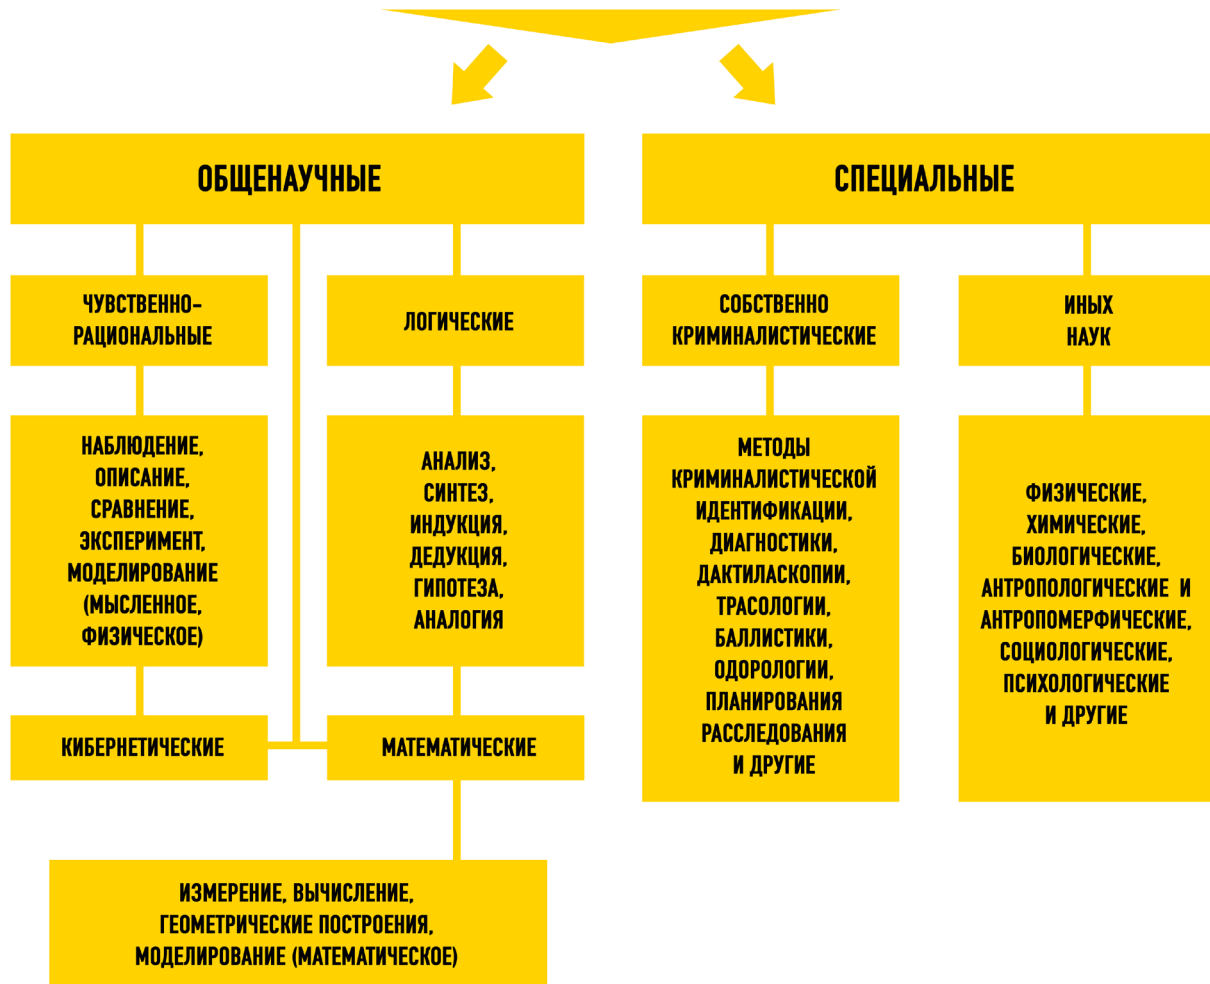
ОБЩЕНАУЧНЫЕ

СПЕЦИАЛЬНЫЕ

ЧУВСТВЕННО-РАЦИОНАЛЬНЫЕ

ЛОГИЧЕСКИЕ

СОБСТВЕННО КРИМИНАЛИСТИЧЕСКИЕ

ИНЫХ НАУК

НАБЛЮДЕНИЕ, ОПИСАНИЕ, СРАВНЕНИЕ, ЭКСПЕРИМЕНТ, МОДЕЛИРОВАНИЕ (МЫСЛЕННОЕ, ФИЗИЧЕСКОЕ)

АНАЛИЗ, СИНТЕЗ, ИНДУКЦИЯ, ДЕДУКЦИЯ, ГИПОТЕЗА, АНАЛОГИЯ

МЕТОДЫ КРИМИНАЛИСТИЧЕСКОЙ ИДЕНТИФИКАЦИИ, ДИАГНОСТИКИ, ДАКТИЛАСКОПИИ, ТРАСОЛОГИИ, БАЛЛИСТИКИ, ОДОРОЛОГИИ, ПЛАНИРОВАНИЯ РАССЛЕДОВАНИЯ И ДРУГИЕ

ФИЗИЧЕСКИЕ, ХИМИЧЕСКИЕ, БИОЛОГИЧЕСКИЕ, АНТРОПОЛОГИЧЕСКИЕ И АНТРОПОМЕРФИЧЕСКИЕ, СОЦИОЛОГИЧЕСКИЕ, ПСИХОЛОГИЧЕСКИЕ И ДРУГИЕ

КИБЕРНЕТИЧЕСКИЕ

МАТЕМАТИЧЕСКИЕ

ИЗМЕРЕНИЕ, ВЫЧИСЛЕНИЕ, ГЕОМЕТРИЧЕСКИЕ ПОСТРОЕНИЯ, МОДЕЛИРОВАНИЕ (МАТЕМАТИЧЕСКОЕ)